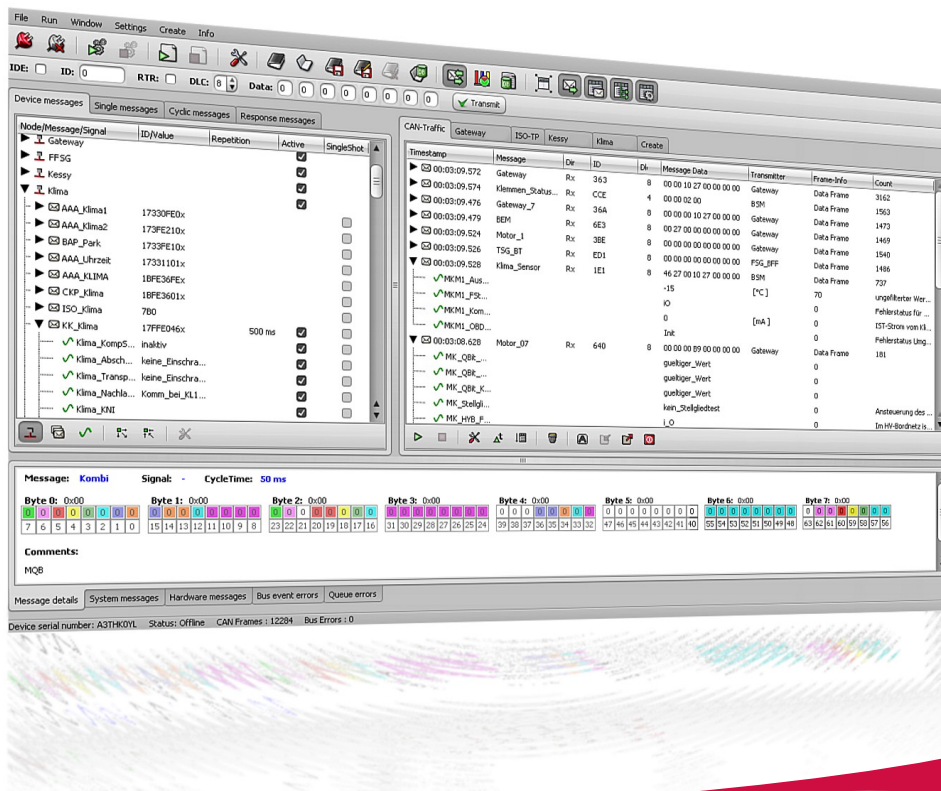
File Run Window Settings Create Info

IDE: ID: 0 RTR: DLC: 8 Data: 0 0 0 0 0 0 0 0 Transmit

Device messages | Single messages | Cyclic messages | Response messages

| Node/Message/Signal | ID/Value | Repetition | Active | SingleShot |
|---|---|---|---|---|
| Gateway | | | | |
| FFSG | | | | |
| Kessy | | | | |
| Klima | | | | |
| AAA_Klima1 | 17330FE0x | | | |
| AAA_Klima2 | 173FE210x | | | |
| BAP_Park | 1733FE10x | | | |
| AAA_Uhrzeit | 17331101x | | | |
| AAA_KLIMA | 1BFE36FEx | | | |
| CKP_Klima | 1BFE3601x | | | |
| ISO_Klima | 7B0 | | | |
| KK_Klima | 17FFE046x | 500 ms | | |
| Klima_Komp5... | inaktiv | | | |
| Klima_Absch... | keine_Einschra... | | | |
| Klima_Transp... | keine_Einschra... | | | |
| Klima_Nachla... | Komm_bei_KL1... | | | |
| Klima_KNI | | | | |

CAN-Traffic | Gateway | ISO-TP | Kessy | Klima | Create

| Timestamp | Message | Dir | ID | DL | Message Data | Transmitter | Frame-Info | Count |
|---|---|---|---|---|---|---|---|---|
| 00:03:09.572 | Gateway | Rx | 363 | 8 | 00 00 10 27 00 00 00 00 | Gateway | Data Frame | 3162 |
| 00:03:09.574 | Klemmen_Status... | Rx | CCE | 4 | 00 00 02 00 | BSM | Data Frame | 1563 |
| 00:03:09.476 | Gateway_7 | Rx | 36A | 8 | 00 00 00 10 27 00 00 00 | Gateway | Data Frame | 1473 |
| 00:03:09.479 | BEM | Rx | 6E3 | 8 | 00 27 00 00 00 00 00 00 | Gateway | Data Frame | 1469 |
| 00:03:09.524 | Motor_1 | Rx | 3BE | 8 | 00 00 00 00 00 00 00 00 | Gateway | Data Frame | 1540 |
| 00:03:09.526 | TSG_BT | Rx | ED1 | 8 | 00 00 00 00 00 00 00 00 | FSG_BFF | Data Frame | 1486 |
| 00:03:09.528 | Klima_Sensor | Rx | 1E1 | 8 | 46 27 00 10 27 00 00 00 | BSM | Data Frame | 737 |
| MKM1_Aus... | | | | | -15 | [°C] | 70 | ungefilterter Wer... |
| MKM1_FSt... | | | | | iO | | 0 | Fehlerstatus für ... |
| MKM1_Kom... | | | | | 0 | [mA] | 0 | IST-Strom vom Kl... |
| MKM1_OBD... | | | | | Init | | 0 | Fehlerstatus Umg... |
| 00:03:08.628 | Motor_07 | Rx | 640 | 8 | 00 00 00 89 00 00 00 00 | Gateway | Data Frame | 181 |
| MK_QBit_... | | | | | gueltiger_Wert | | 0 | |
| MK_QBit_... | | | | | gueltiger_Wert | | 0 | |
| MK_QBit_K... | | | | | gueltiger_Wert | | 0 | |
| MK_Stellgli... | | | | | kein_Stellgliedtest | | 0 | Ansteuerung des ... |
| MK_HYB_F... | | | | | i_O | | 0 | Im HV-Bordnetz is... |

Message: Kombi Signal: - CycleTime: 50 ms

Byte 0: 0x00 Byte 1: 0x00 Byte 2: 0x00 Byte 3: 0x00 Byte 4: 0x00 Byte 5: 0x00 Byte 6: 0x00 Byte 7: 0x00

7 6 5 4 3 2 1 0 | 15 14 13 12 11 10 9 8 | 23 22 21 20 19 18 17 16 | 31 30 29 28 27 26 25 24 | 39 38 37 36 35 34 33 32 | 47 46 45 44 43 42 41 40 | 55 54 53 52 51 50 49 48 | 63 62 61 60 59 58 57 56

Comments:

MQB

Message details | System messages | Hardware messages | Bus event errors | Queue errors

Device serial number: A3THK0YL Status: Offline CAN Frames : 12284 Bus Errors : 0